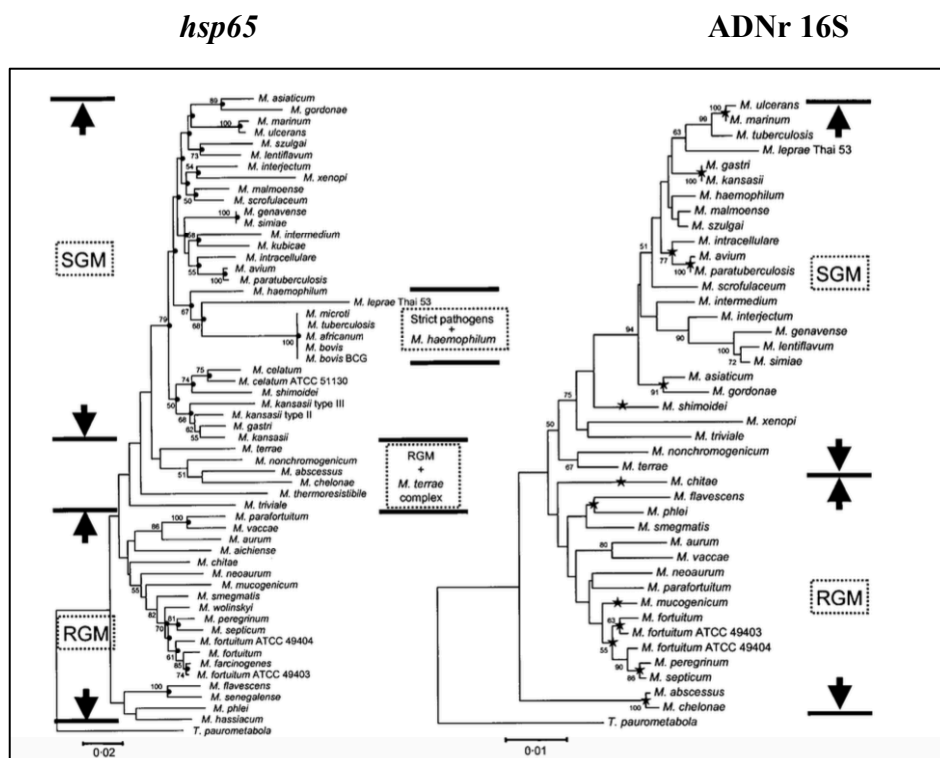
*hsp65*

**ADNr 16S**

SGM

RGM

M. asiaticum
M. gordonae
M. marinum
M. ulcerans
M. szulgai
M. lentiflavum
M. interjectum
M. xenopi
M. malmoense
M. scrofulaceum
M. genavense
M. simiae
M. intermedium
M. kubicae
M. intracellulare
M. avium
M. paratuberculosis
M. haemophilum
M. leprae Thai 53
M. microti
M. tuberculosis
M. africanum
M. bovis
M. bovis BCG
M. celatum
M. celatum ATCC 51130
M. shimoidei
M. kansasii type III
M. kansasii type II
M. gastri
M. kansasii
M. terrae
M. nonchromogenicum
M. abscessus
M. chelonae
M. thermoresistibile
M. triviale
M. parafortuitum
M. vaccae
M. aurum
M. aichiense
M. chitae
M. neoaurum
M. mucogenicum
M. smegmatis
M. wolinskyi
M. peregrinum
M. septicum
M. fortuitum ATCC 49404
M. fortuitum
M. farcinogenes
M. fortuitum ATCC 49403
M. flavescens
M. senegalense
M. phlei
M. hassiacum
T. paurometabola

89 100 73 54 50 100 68 55 100 67 68 79 100 75 74 50 68 62 55 51 86 55 82 79 81 61 85 74 100

0·02

Strict pathogens + M. haemophilum

RGM + M. terrae complex

M. ulcerans
M. marinum
M. tuberculosis
M. leprae Thai 53
M. gastri
M. kansasii
M. haemophilum
M. malmoense
M. szulgai
M. intracellulare
M. avium
M. paratuberculosis
M. scrofulaceum
M. intermedium
M. interjectum
M. genavense
M. lentiflavum
M. simiae
M. asiaticum
M. gordonae
M. shimoidei
M. xenopi
M. triviale
M. nonchromogenicum
M. terrae
M. chitae
M. flavescens
M. phlei
M. smegmatis
M. aurum
M. vaccae
M. neoaurum
M. parafortuitum
M. mucogenicum
M. fortuitum
M. fortuitum ATCC 49403
M. fortuitum ATCC 49404
M. peregrinum
M. septicum
M. abscessus
M. chelonae
T. paurometabola

100 99 63 100 51 77 100 94 90 100 72 91 75 50 67 80 63 55 90 86 100

0·01

SGM

RGM